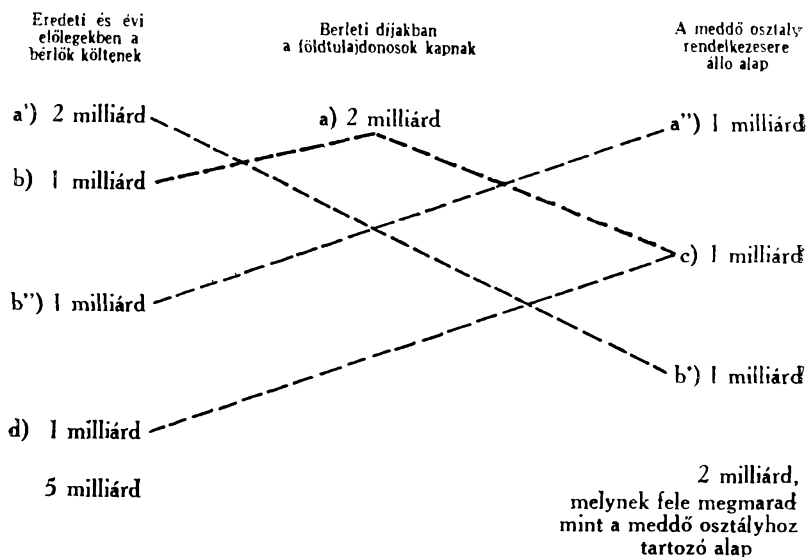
Eredeti és évi előlegekben a bérlők költenek

Berleti dijakban a földtulajdonosok kapnak

A meddő osztaly rendelkezesere állo alap

a') 2 milliárd

a) 2 milliárd

a") 1 milliárd

b) 1 milliárd

c) 1 milliárd

b") 1 milliárd

b') 1 milliárd

d) 1 milliárd

5 milliárd

2 milliárd, melynek fele megmarad mint a meddő osztályhoz tartozó alap